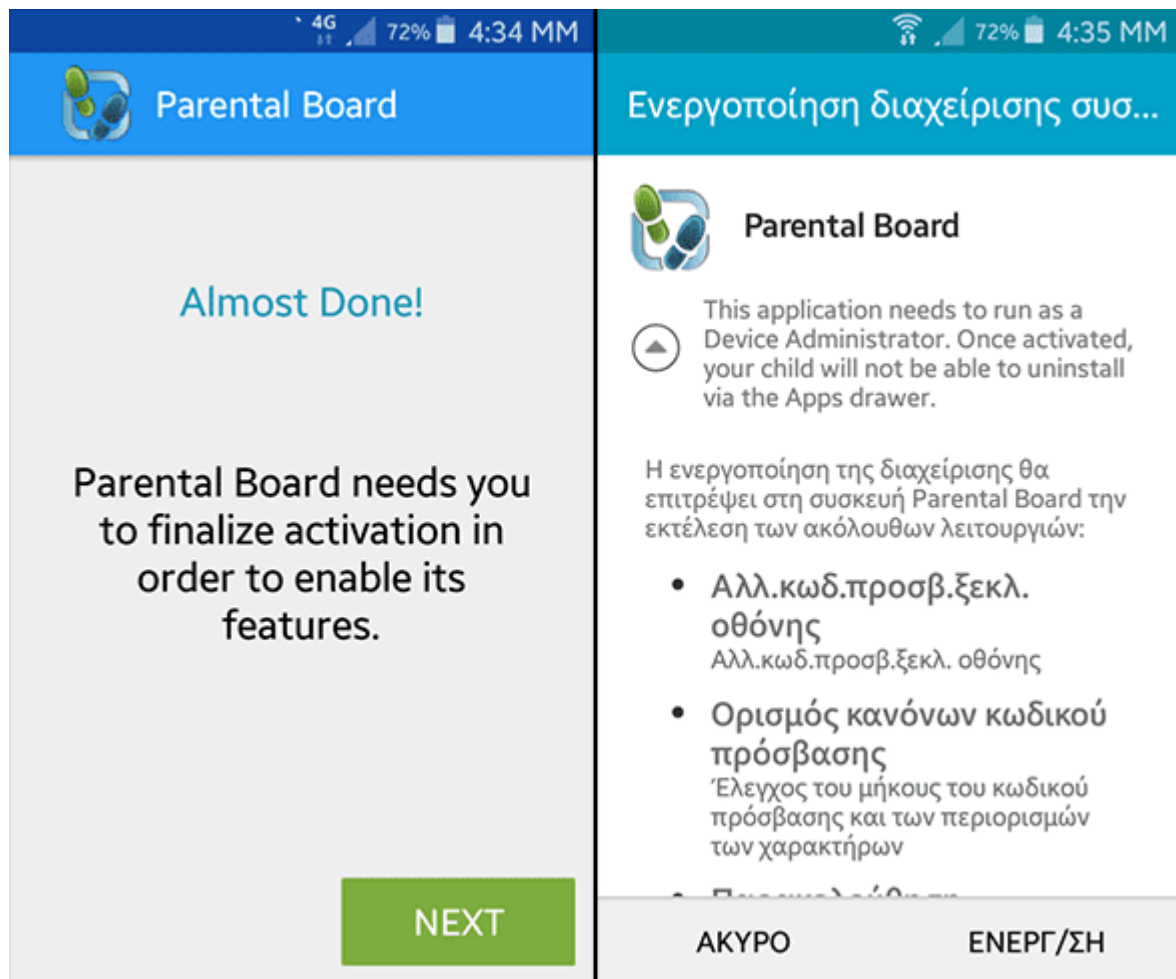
4G 72% 4:34 MM

Parental Board

Almost Done!

Parental Board needs you to finalize activation in order to enable its features.

NEXT

72% 4:35 MM

Ενεργοποίηση διαχείρισης συσ...

Parental Board

This application needs to run as a Device Administrator. Once activated, your child will not be able to uninstall via the Apps drawer.

Η ενεργοποίηση της διαχείρισης θα επιτρέψει στη συσκευή Parental Board την εκτέλεση των ακόλουθων λειτουργιών:

• Αλλ.κωδ.προσβ.ξεκλ. οθόνης
Αλλ.κωδ.προσβ.ξεκλ. οθόνης

• Ορισμός κανόνων κωδικού πρόσβασης
Έλεγχος του μήκους του κωδικού πρόσβασης και των περιορισμών των χαρακτήρων

• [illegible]

ΑΚΥΡΟ

ΕΝΕΡΓ/ΣΗ